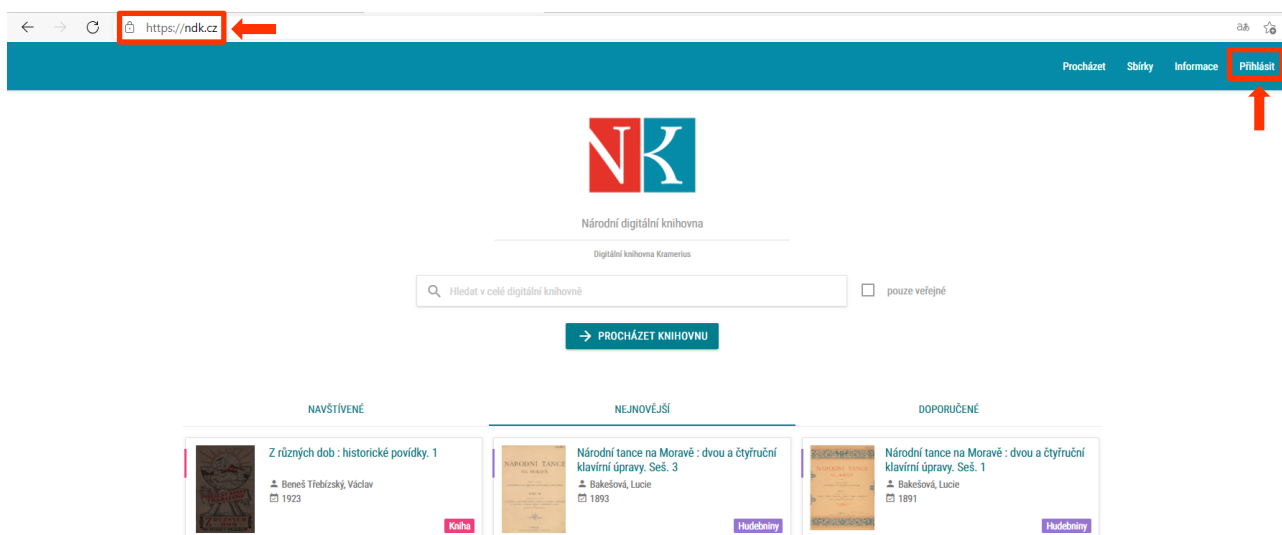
https://ndk.cz

Procházet Sbírky Informace Přihlásit

NK

Národní digitální knihovna

Digitální knihovna Kramerius

Hledat v celé digitální knihovně

pouze veřejné

PROCHÁZET KNIHOVNU

NAVŠTÍVENÉ NEJNOVĚJŠÍ DOPORUČENÉ

Z různých dob : historické povídky. 1
Beneš Třebízský, Václav
1923
Kniha

NÁRODNÍ TANCE NA MORAVĚ
Národní tance na Moravě : dvou a čtyřruční klavírní úpravy. Seš. 3
Bakešová, Lucie
1893
Hudebniny

NÁRODNÍ TANCE NA MORAVĚ
Národní tance na Moravě : dvou a čtyřruční klavírní úpravy. Seš. 1
Bakešová, Lucie
1891
Hudebniny